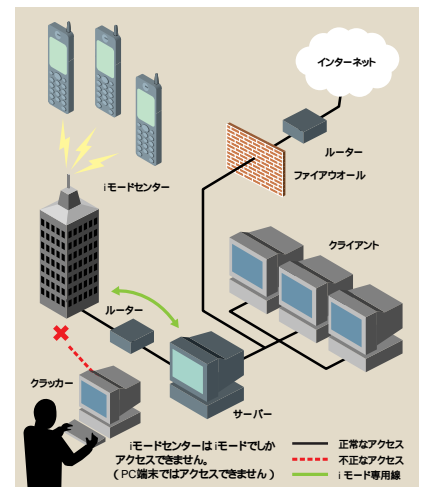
インターネット

ルーター

ファイアウオール

ｉモードセンター

クライアント

ルーター

クラッカー

サーバー

ｉモードセンターはｉモードでしかアクセスできません。（PC端末ではアクセスできません）

正常なアクセス
不正なアクセス
ｉモード専用線